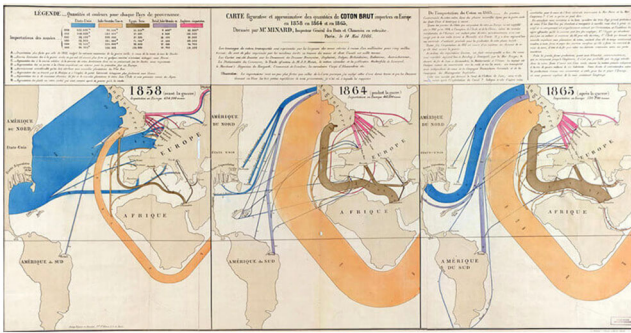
LÉGENDE. Quantités et couleurs pour chaque Pays de provenance.

Importation des années

CARTE figurative et approximative des quantités de COTON BRUT importées en Europe en 1858 en 1864 et en 1865.

Dressée par Mr MINARD, Inspecteur Général des Ponts et Chaussées en retraite.

Paris, le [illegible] Mai 1866.

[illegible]

1858 (avant la guerre)

1864 (pendant la guerre)

1865 (après la guerre)

AMÉRIQUE DU NORD

AMÉRIQUE DU NORD

AMÉRIQUE DU NORD

EUROPE

EUROPE

AFRIQUE

AFRIQUE

AFRIQUE

AMÉRIQUE DU SUD

AMÉRIQUE DU SUD

AMÉRIQUE DU SUD

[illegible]